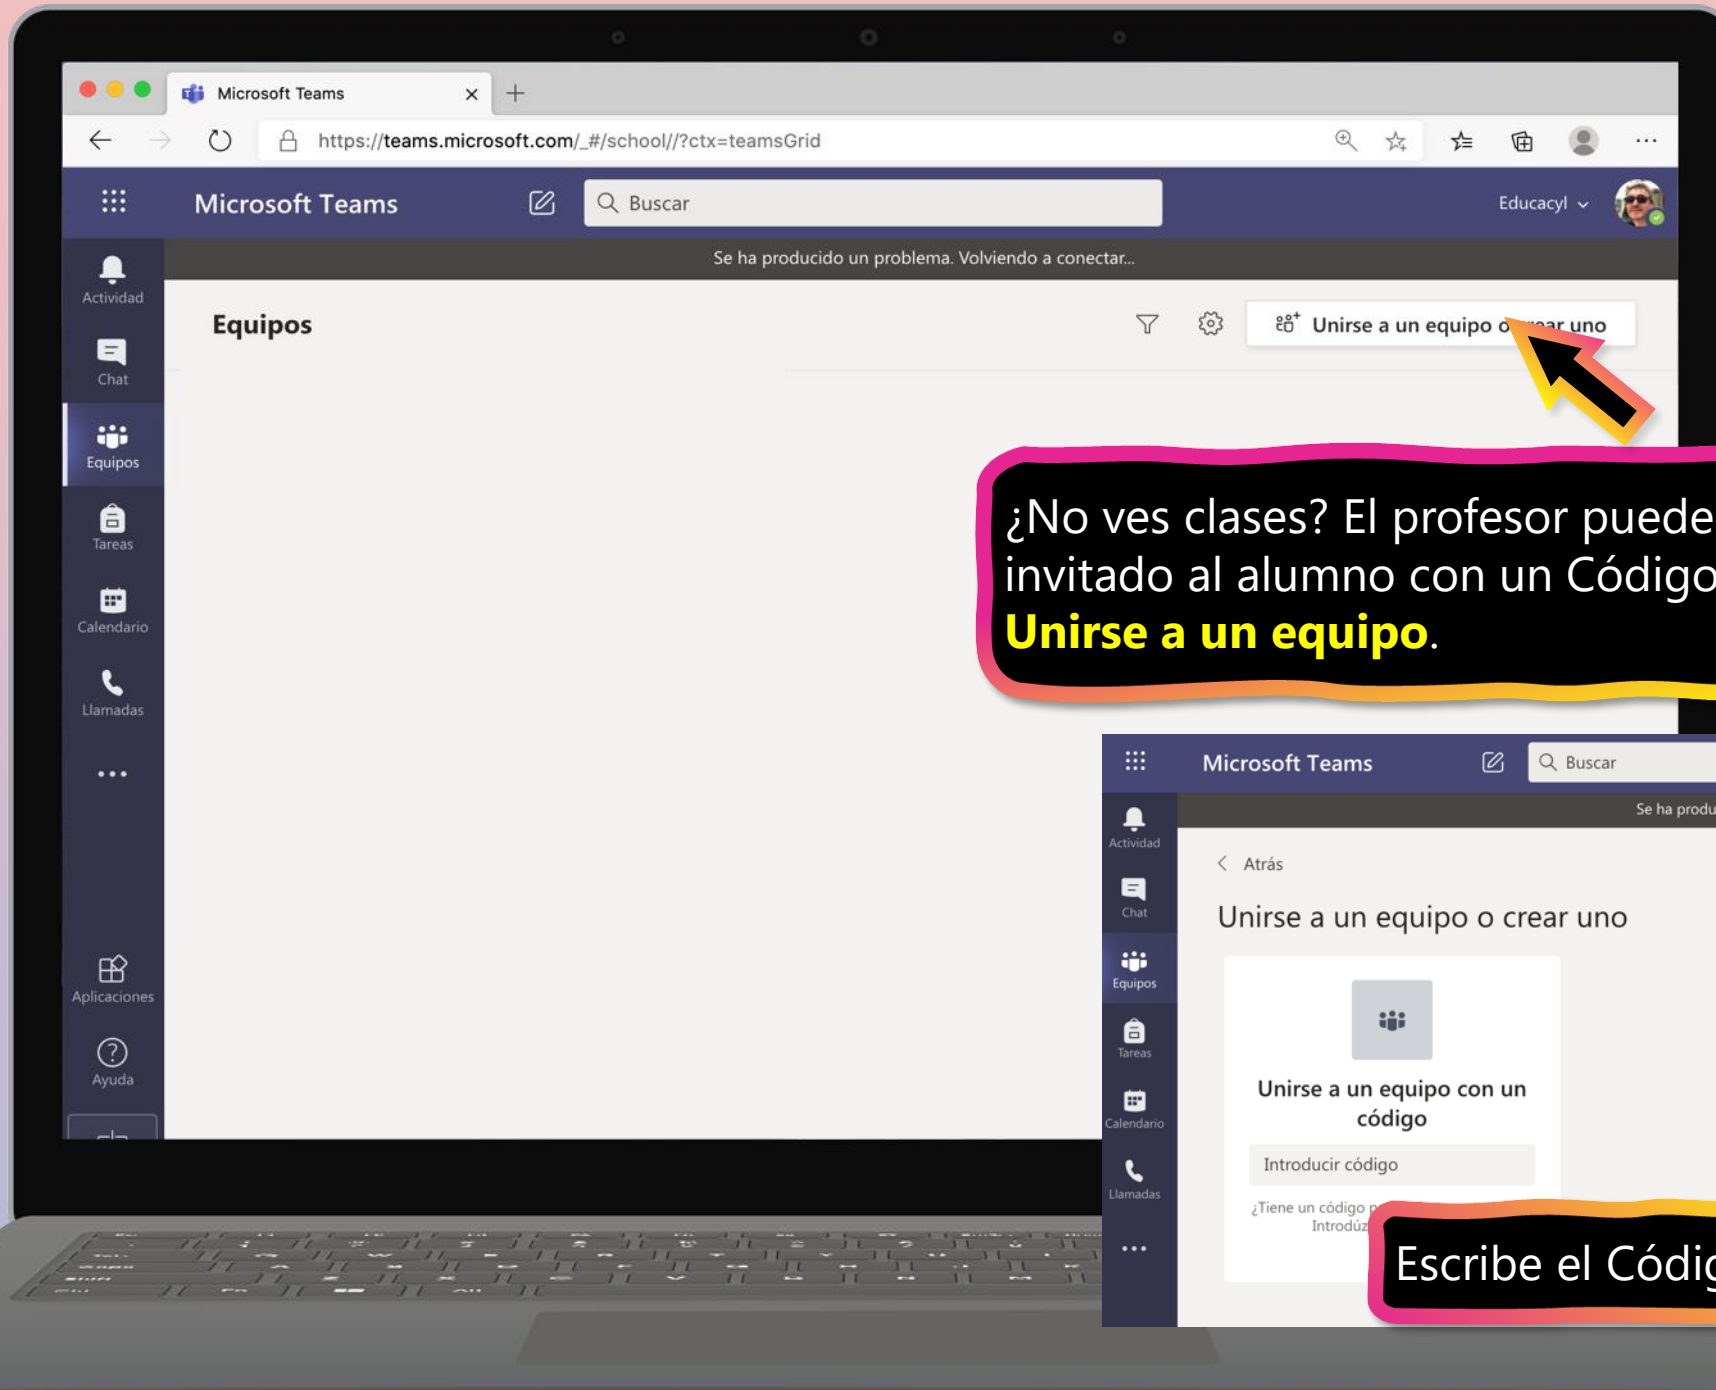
Microsoft Teams

https://teams.microsoft.com/_#/school//?ctx=teamsGrid

Microsoft Teams

Buscar

Educacyl

Se ha producido un problema. Volviendo a conectar...

Actividad
Chat
Equipos
Tareas
Calendario
Llamadas
...
Aplicaciones
Ayuda

Equipos

Unirse a un equipo o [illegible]ear uno

¿No ves clases? El profesor puede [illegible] invitado al alumno con un Código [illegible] **Unirse a un equipo**.

Microsoft Teams

Buscar

Se ha produ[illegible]

Actividad
Chat
Equipos
Tareas
Calendario
Llamadas
...

Atrás

Unirse a un equipo o crear uno

Unirse a un equipo con un código

Introducir código

¿Tiene un código p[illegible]
Introdúz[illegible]

Escribe el Códi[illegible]